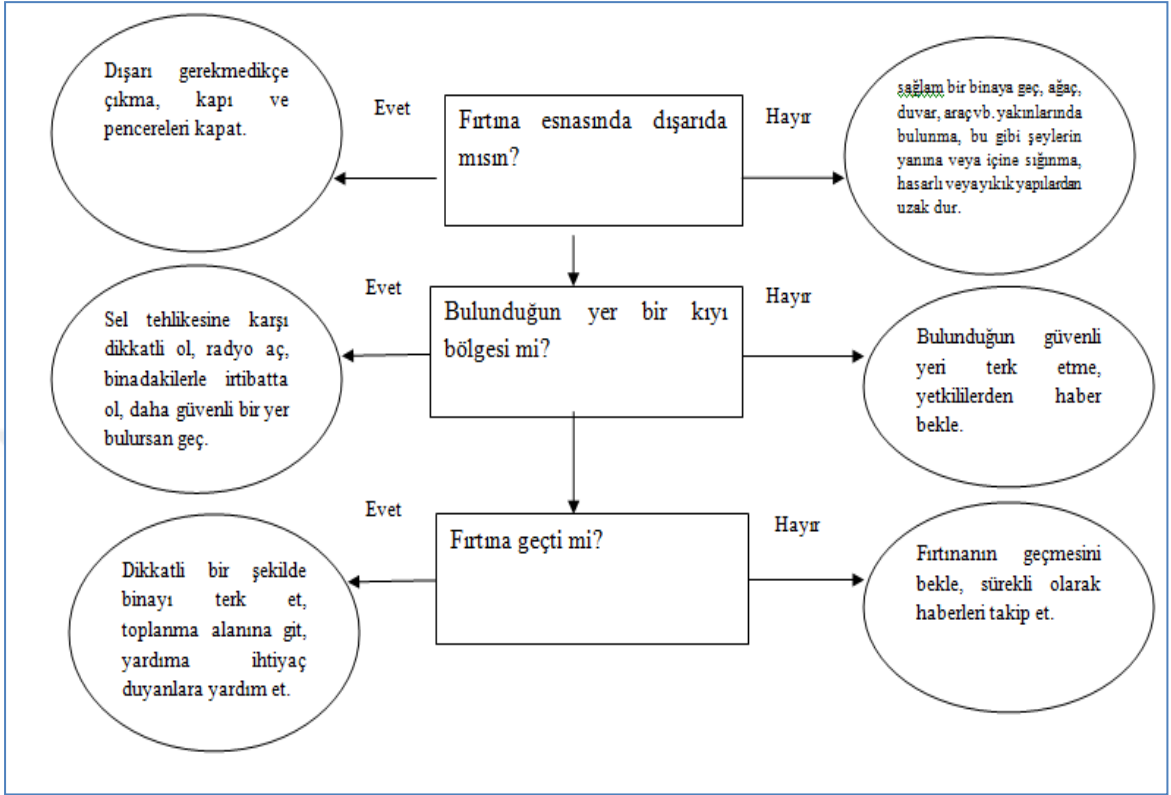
Dışarı gerekmedikçe çıkma, kapı ve pencereleri kapat.

Evet

Fırtına esnasında dışarıda mısın?

Hayır

sağlam bir binaya geç, ağaç, duvar, araçvb. yakınlarında bulunma, bu gibi şeylerin yanına veya içine sığınma, hasarlı veyayıkık yapılardan uzak dur.

Evet

Bulunduğun yer bir kıyı bölgesi mi?

Hayır

Sel tehlikesine karşı dikkatli ol, radyo aç, binadakilerle irtibatta ol, daha güvenli bir yer bulursan geç.

Bulunduğun güvenli yeri terk etme, yetkililerden haber bekle.

Evet

Fırtına geçti mi?

Hayır

Dikkatli bir şekilde binayı terk et, toplanma alanına git, yardıma ihtiyaç duyanlara yardım et.

Fırtınanın geçmesini bekle, sürekli olarak haberleri takip et.